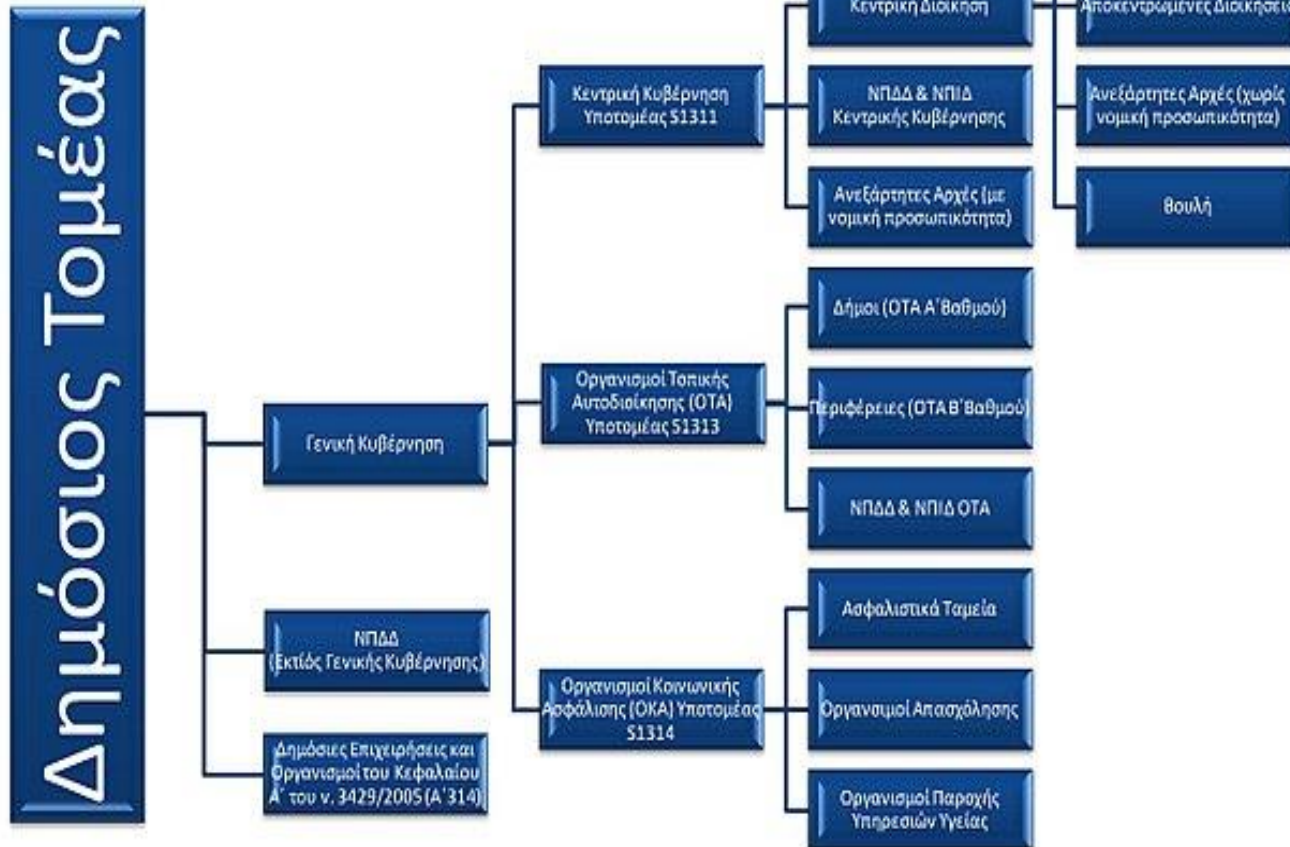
Δημόσιος Τομέας

Γενική Κυβέρνηση

ΝΠΔΔ (Εκτός Γενικής Κυβέρνησης)

Δημόσιες Επιχειρήσεις και Οργανισμοί του Κεφαλαίου Α΄ του ν. 3429/2005 (Α΄314)

Κεντρική Κυβέρνηση Υποτομέας S1311

Οργανισμοί Τοπικής Αυτοδιοίκησης (ΟΤΑ) Υποτομέας S1313

Οργανισμοί Κοινωνικής Ασφάλισης (ΟΚΑ) Υποτομέας S1314

Κεντρική Διοίκηση

ΝΠΔΔ & ΝΠΙΔ Κεντρικής Κυβέρνησης

Ανεξάρτητες Αρχές (με νομική προσωπικότητα)

Δήμοι (ΟΤΑ Α΄Βαθμού)

Περιφέρειες (ΟΤΑ Β΄Βαθμού)

ΝΠΔΔ & ΝΠΙΔ ΟΤΑ

Ασφαλιστικά Ταμεία

Οργανισμοί Απασχόλησης

Οργανισμοί Παροχής Υπηρεσιών Υγείας

Αποκεντρωμένες Διοικήσεις

Ανεξάρτητες Αρχές (χωρίς νομική προσωπικότητα)

Βουλή